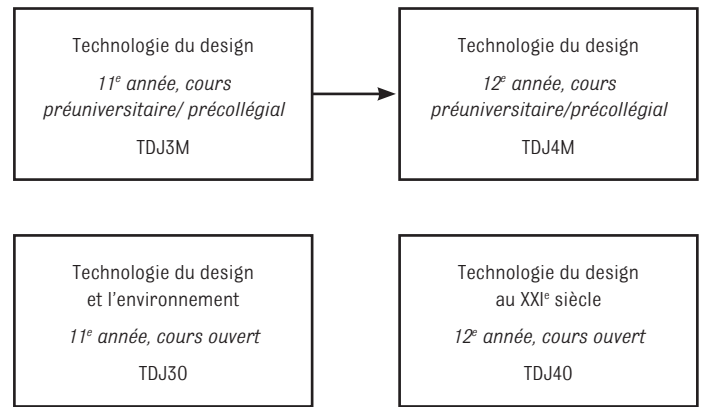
Technologie du design

$11^e$ année, cours préuniversitaire/ précollégial

TDJ3M

Technologie du design

$12^e$ année, cours préuniversitaire/précollégial

TDJ4M

Technologie du design et l'environnement

$11^e$ année, cours ouvert

TDJ3O

Technologie du design au XXI$^e$ siècle

$12^e$ année, cours ouvert

TDJ4O